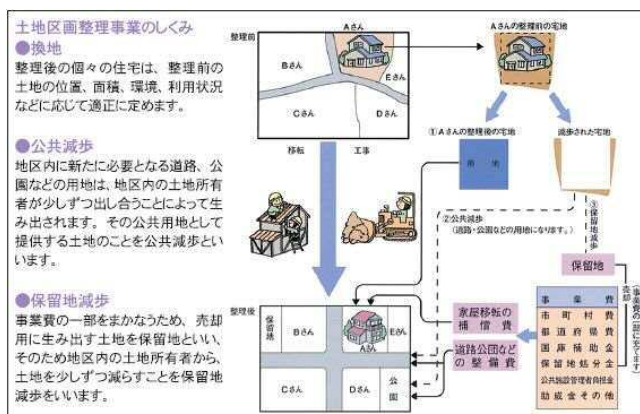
土地区画整理事業のしくみ
●換地
整理後の個々の住宅は、整理前の土地の位置、面積、環境、利用状況などに応じて適正に定めます。

●公共減歩
地区内に新たに必要となる道路、公園などの用地は、地区内の土地所有者が少しずつ出し合うことによって生み出されます。その公共用地として提供する土地のことを公共減歩といいます。

●保留地減歩
事業費の一部をまかなうため、売却用に生み出す土地を保留地といい、そのため地区内の土地所有者から、土地を少しずつ減らすことを保留地減歩といいます。

整理前
Aさん
Bさん
Eさん
Cさん
Dさん
Aさんの整理前の宅地
①Aさんの整理後の宅地
換地
減歩された宅地
移転
工事
②公共減歩
（道路・公園などの用地になります。）
③保留地減歩
保留地
売却
（事業費の一部に充てます）
事業費
市町村費
都道府県費
国庫補助金
保留地処分金
公共施設管理者負担金
助成金その他
家屋移転の補償費
道路公園などの整備費
整理後
保留地
Bさん
Aさん
Eさん
Cさん
Dさん
公園